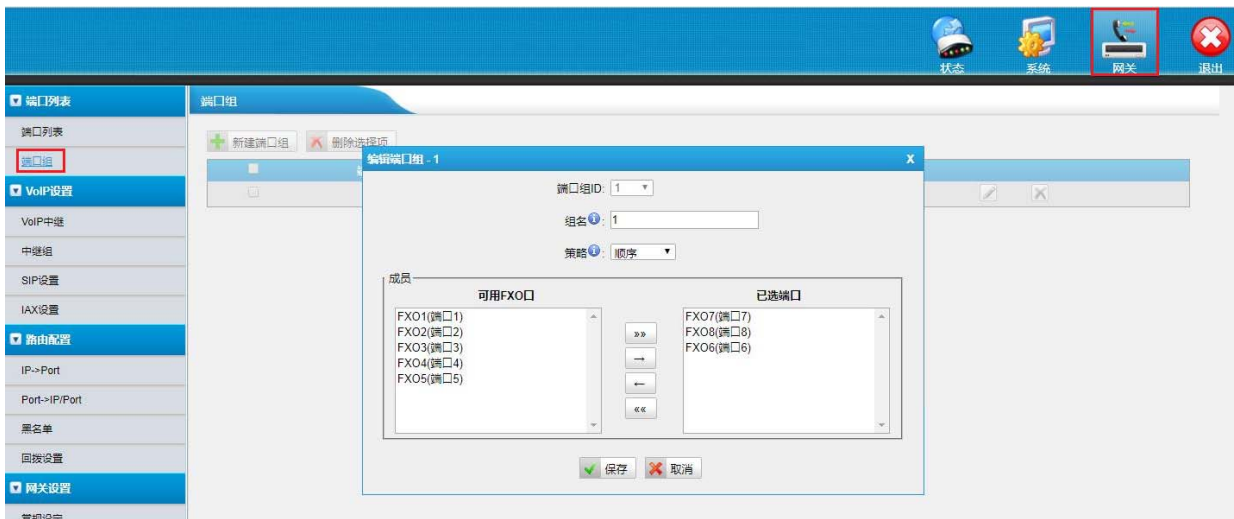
状态 系统 网关 退出

端口列表
端口列表
端口组
VoIP设置
VoIP中继
中继组
SIP设置
IAX设置
路由配置
IP->Port
Port->IP/Port
黑名单
回拨设置
网关设置
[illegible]

端口组

新建端口组 删除选择项

编辑端口组 - 1 X

端口组ID: 1

组名: 1

策略: 顺序

成员
可用FXO口
FXO1(端口1)
FXO2(端口2)
FXO3(端口3)
FXO4(端口4)
FXO5(端口5)

»
→
←
«

已选端口
FXO7(端口7)
FXO8(端口8)
FXO6(端口6)

保存 取消